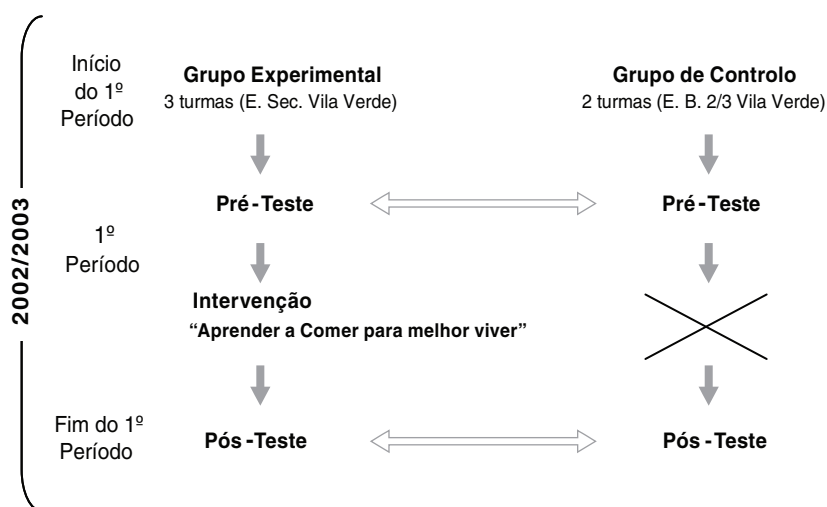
2002/2003

Início do 1º Período

Grupo Experimental
3 turmas (E. Sec. Vila Verde)

Grupo de Controlo
2 turmas (E. B. 2/3 Vila Verde)

1º Período

Pré-Teste

Pré-Teste

Intervenção
"Aprender a Comer para melhor viver"

Fim do 1º Período

Pós-Teste

Pós-Teste